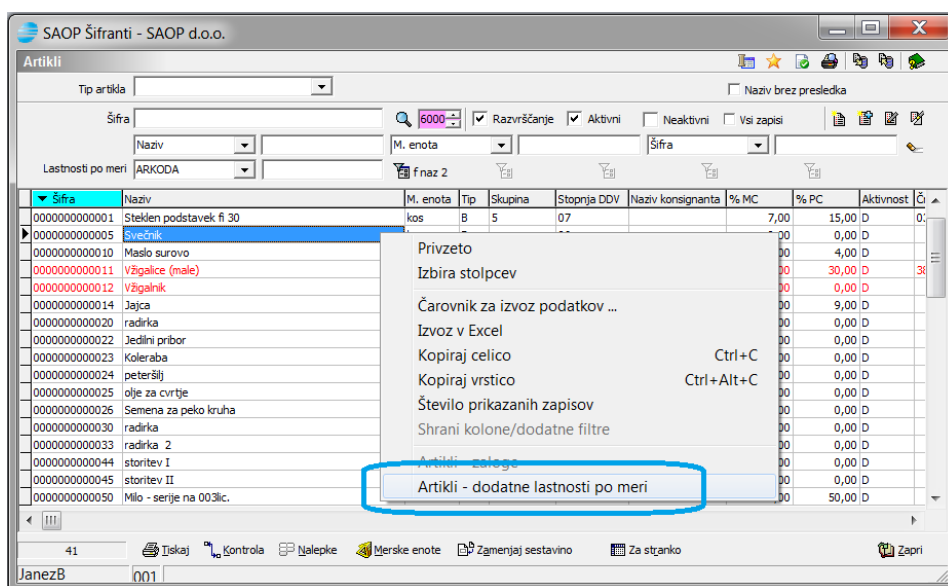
SAOP Šifranti - SAOP d.o.o.

Artikli

Tip artikla

Naziv brez presledka

Šifra

6000

Razvrščanje

Aktivni

Neaktivni

Vsi zapisi

Naziv

M. enota

Šifra

Lastnosti po meri

ARKODA

f naz 2

| Šifra | Naziv | M. enota | Tip | Skupina | Stopnja DDV | Naziv konsignanta | % MC | % PC | Aktivnost | Č |
|---|---|---|---|---|---|---|---|---|---|---|
| 0000000000001 | Steklen podstavek fi 30 | kos | B | 5 | 07 | | 7,00 | 15,00 | D | 0 |
| 0000000000005 | Svečnik | | | | | | ,00 | 0,00 | D | |
| 0000000000010 | Maslo surovo | | | | | | ,00 | 4,00 | D | |
| 0000000000011 | Vžigalice (male) | | | | | | ,00 | 30,00 | D | 3 |
| 0000000000012 | Vžigalnik | | | | | | ,00 | 0,00 | D | |
| 0000000000014 | Jajca | | | | | | ,00 | 9,00 | D | |
| 0000000000020 | radirka | | | | | | ,00 | 0,00 | D | |
| 0000000000022 | Jedilni pribor | | | | | | ,00 | 0,00 | D | |
| 0000000000023 | Koleraba | | | | | | ,00 | 0,00 | D | |
| 0000000000024 | peteršilj | | | | | | ,00 | 0,00 | D | |
| 0000000000025 | olje za cvrtje | | | | | | ,00 | 0,00 | D | |
| 0000000000026 | Semena za peko kruha | | | | | | ,00 | 0,00 | D | |
| 0000000000030 | radirka | | | | | | ,00 | 0,00 | D | |
| 0000000000033 | radirka 2 | | | | | | ,00 | 0,00 | D | |
| 0000000000044 | storitev I | | | | | | ,00 | 0,00 | D | |
| 0000000000045 | storitev II | | | | | | ,00 | 0,00 | D | |
| 0000000000050 | Milo - serije na 003lic. | | | | | | ,00 | 50,00 | D | |

Privzeto
Izbira stolpcev
Čarovnik za izvoz podatkov ...
Izvoz v Excel
Kopiraj celico Ctrl+C
Kopiraj vrstico Ctrl+Alt+C
Število prikazanih zapisov
Shrani kolone/dodatne filtre
Artikli - zaloge
Artikli - dodatne lastnosti po meri

41

Tiskaj

Kontrola

Nalepke

Merske enote

Zamenjaj sestavino

Za stranko

Zapri

JanezB

001